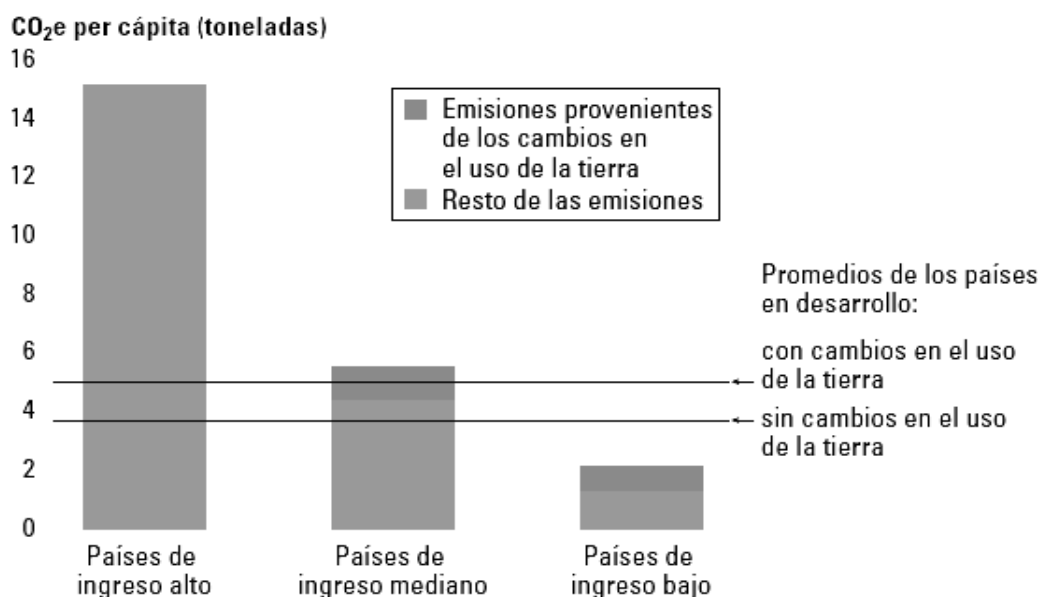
$CO_2e$ per cápita (toneladas)

16
14
12
10
8
6
4
2
0

Emisiones provenientes de los cambios en el uso de la tierra
Resto de las emisiones

Promedios de los países en desarrollo:
con cambios en el uso de la tierra
sin cambios en el uso de la tierra

Países de ingreso alto
Países de ingreso mediano
Países de ingreso bajo